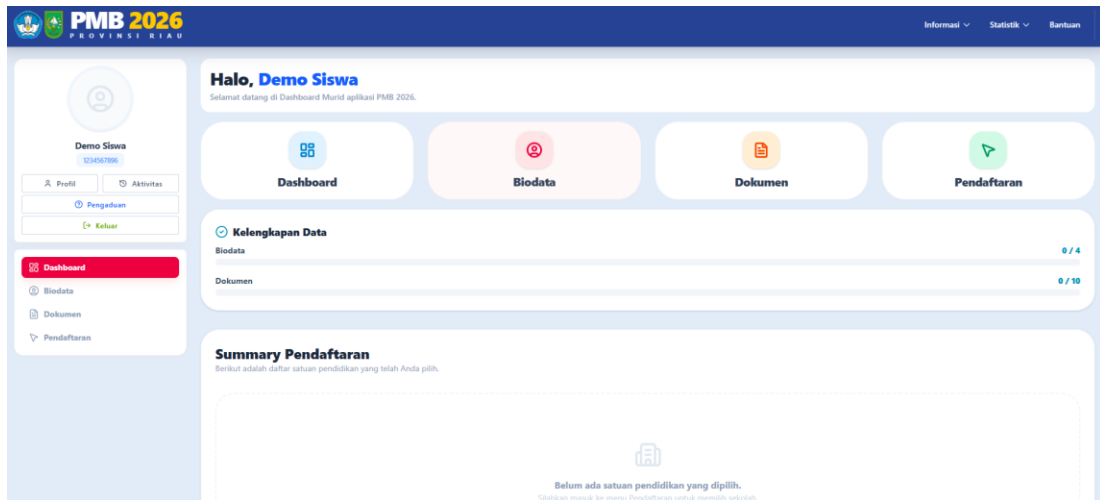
PMB 2026
PROVINSI RIAU

Informasi
Statistik
Bantuan

Demo Siswa
1234567890

Profil
Aktivitas
Pengaduan
Keluar

Dashboard
Biodata
Dokumen
Pendaftaran

Halo, Demo Siswa
Selamat datang di Dashboard Murid aplikasi PMB 2026.

Dashboard
Biodata
Dokumen
Pendaftaran

Kelengkapan Data
Biodata 0 / 4
Dokumen 0 / 10

Summary Pendaftaran
Berikut adalah daftar satuan pendidikan yang telah Anda pilih.

Belum ada satuan pendidikan yang dipilih.
Silahkan masuk ke menu Pendaftaran untuk memilih sekolah.